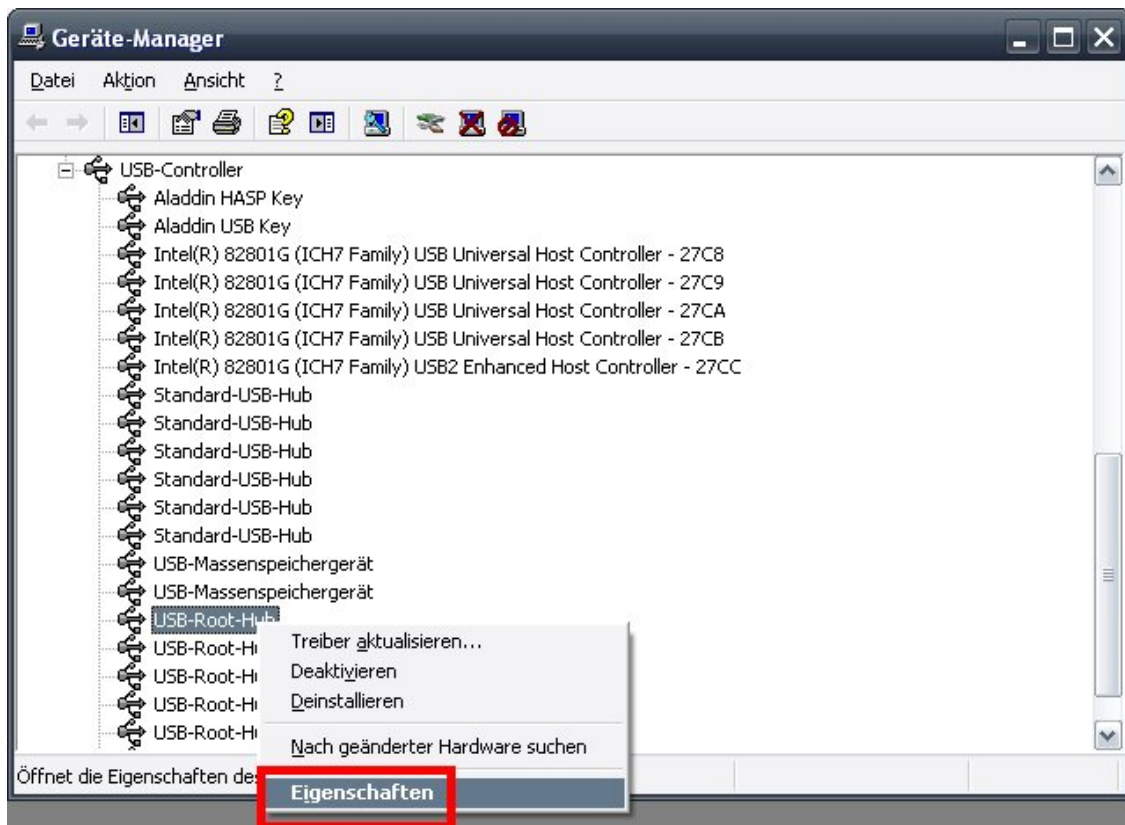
Geräte-Manager

Datei Aktion Ansicht ?

USB-Controller
Aladdin HASP Key
Aladdin USB Key
Intel(R) 82801G (ICH7 Family) USB Universal Host Controller - 27C8
Intel(R) 82801G (ICH7 Family) USB Universal Host Controller - 27C9
Intel(R) 82801G (ICH7 Family) USB Universal Host Controller - 27CA
Intel(R) 82801G (ICH7 Family) USB Universal Host Controller - 27CB
Intel(R) 82801G (ICH7 Family) USB2 Enhanced Host Controller - 27CC
Standard-USB-Hub
Standard-USB-Hub
Standard-USB-Hub
Standard-USB-Hub
Standard-USB-Hub
Standard-USB-Hub
USB-Massenspeichergerät
USB-Massenspeichergerät
USB-Root-Hub
USB-Root-H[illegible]
USB-Root-H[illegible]
USB-Root-H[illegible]
USB-Root-H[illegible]

Treiber aktualisieren...
Deaktivieren
Deinstallieren
Nach geänderter Hardware suchen
Eigenschaften

Öffnet die Eigenschaften de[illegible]